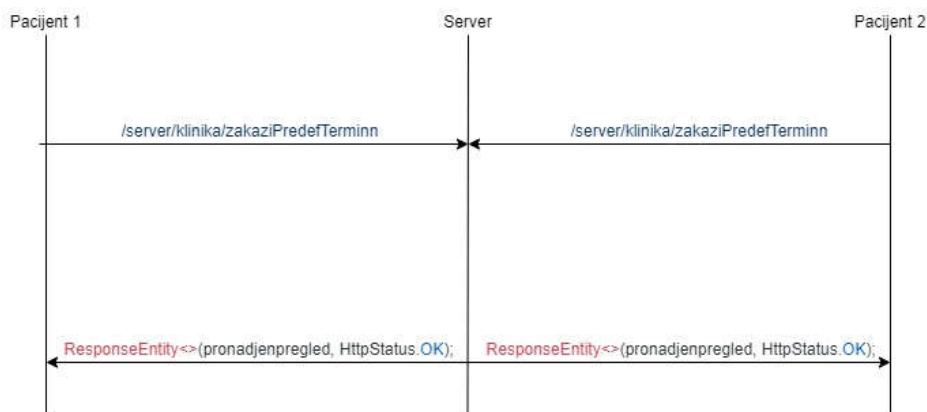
Pacijent 1

Server

Pacijent 2

/server/klinika/zakaziPredefTerminn

/server/klinika/zakaziPredefTerminn

ResponseEntity<>(pronadjenpregled, HttpStatus.OK);

ResponseEntity<>(pronadjenpregled, HttpStatus.OK);